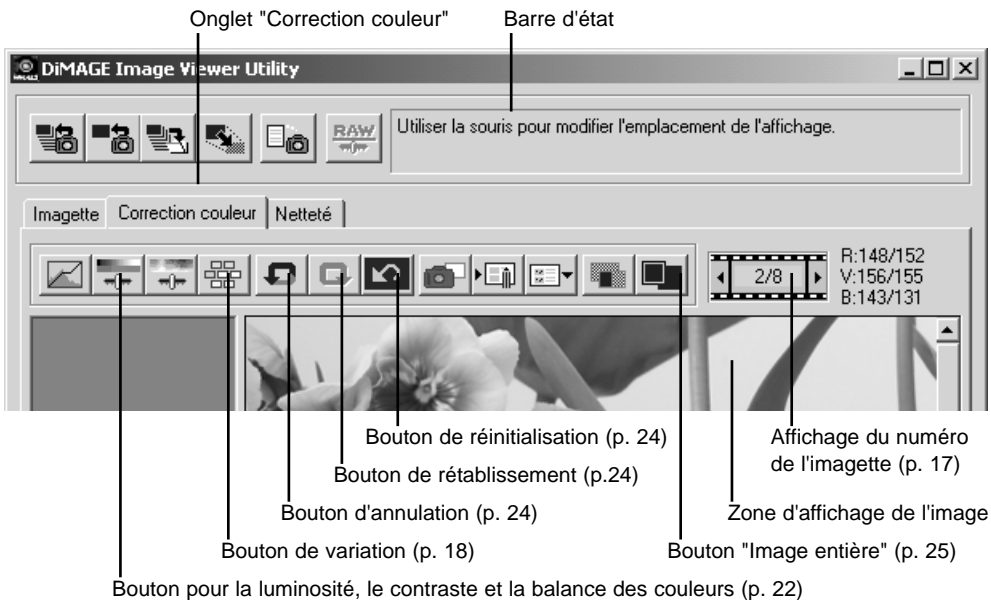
Onglet "Correction couleur"

Barre d'état

DiMAGE Image Viewer Utility

RAW

Utiliser la souris pour modifier l'emplacement de l'affichage.

Imagette | Correction couleur | Netteté

2/8

R:148/152
V:156/155
B:143/131

Bouton de réinitialisation (p. 24)

Bouton de rétablissement (p.24)

Bouton d'annulation (p. 24)

Bouton de variation (p. 18)

Bouton pour la luminosité, le contraste et la balance des couleurs (p. 22)

Affichage du numéro de l'imagette (p. 17)

Zone d'affichage de l'image

Bouton "Image entière" (p. 25)